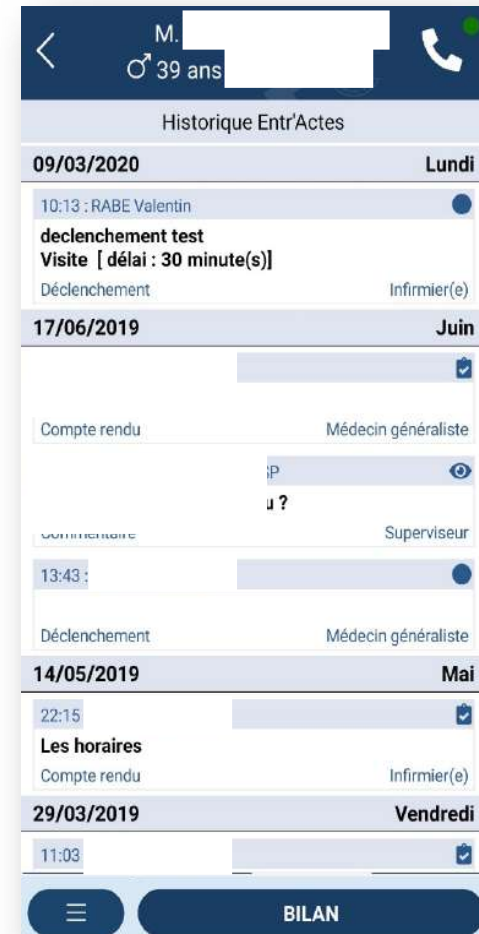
M.
♂ 39 ans

Historique Entr'Actes

09/03/2020 Lundi

10:13 : RABE Valentin

declenchement test
Visite [ délai : 30 minute(s)]

Déclenchement Infirmier(e)

17/06/2019 Juin

Compte rendu Médecin généraliste

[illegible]P

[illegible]u ?

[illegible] Superviseur

13:43 :

Déclenchement Médecin généraliste

14/05/2019 Mai

22:15

Les horaires

Compte rendu Infirmier(e)

29/03/2019 Vendredi

11:03

BILAN